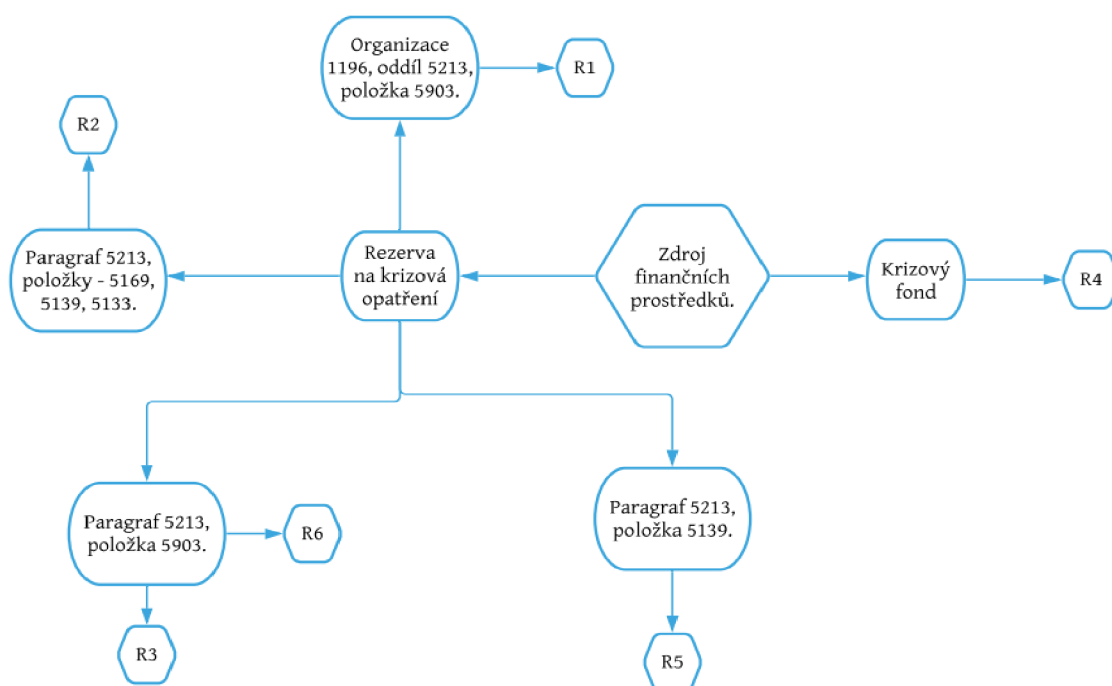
Organizace 1196, oddíl 5213, položka 5903.

R1

R2

Paragraf 5213, položky - 5169, 5139, 5133.

Rezerva na krizová opatření

Zdroj finančních prostředků.

Krizový fond

R4

Paragraf 5213, položka 5903.

R6

R3

Paragraf 5213, položka 5139.

R5